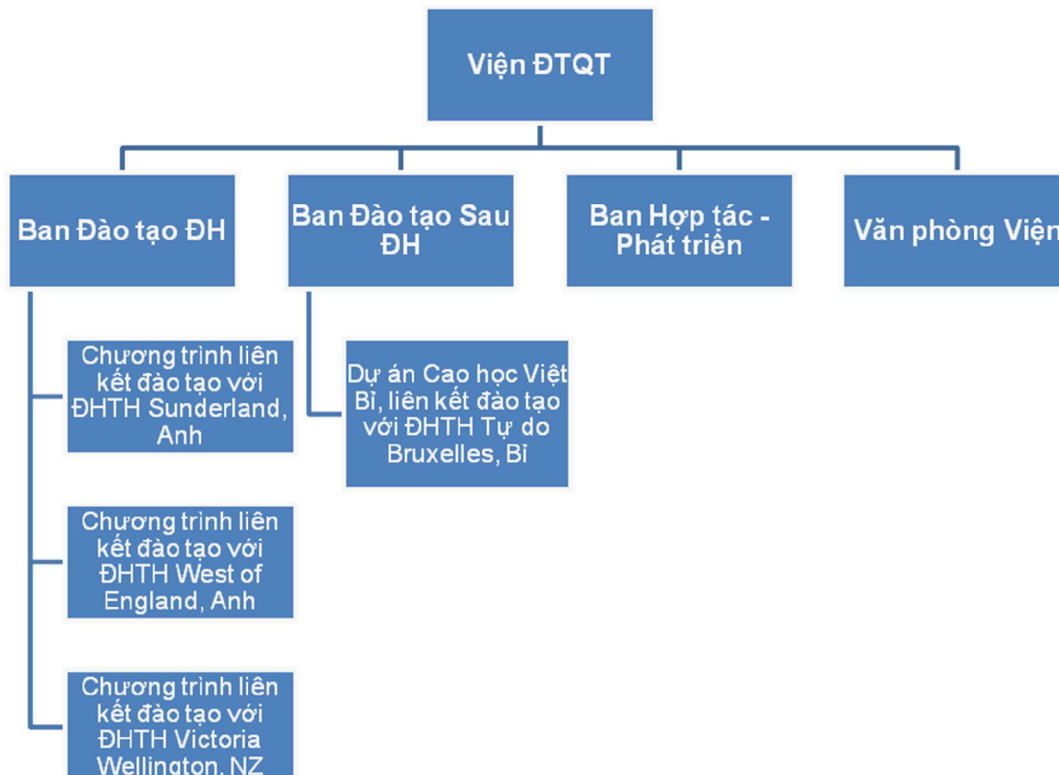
Viện ĐTQT

Ban Đào tạo ĐH

Ban Đào tạo Sau ĐH

Ban Hợp tác - Phát triển

Văn phòng Viện

Chương trình liên kết đào tạo với ĐHTH Sunderland, Anh

Chương trình liên kết đào tạo với ĐHTH West of England, Anh

Chương trình liên kết đào tạo với ĐHTH Victoria Wellington, NZ

Dự án Cao học Việt Bỉ, liên kết đào tạo với ĐHTH Tự do Bruxelles, Bỉ